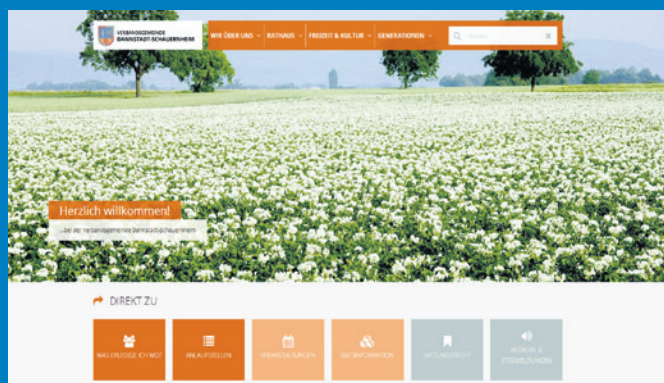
VERBANDSGEMEINDE DANNSTADT-SCHAUERNHEIM

WIR ÜBER UNS RATHAUS FREIZEIT & KULTUR GENERATIONEN

Suchen

Herzlich willkommen!

...bei der Verbandsgemeinde Dannstadt-Schauernheim

DIREKT ZU

WAS ERLEDIGE ICH WO? ANLAUFSTELLEN VERANSTALTUNGEN RATSINFORMATION SATZUNGSRECHT NEWS & STELLUNGNAHMEN